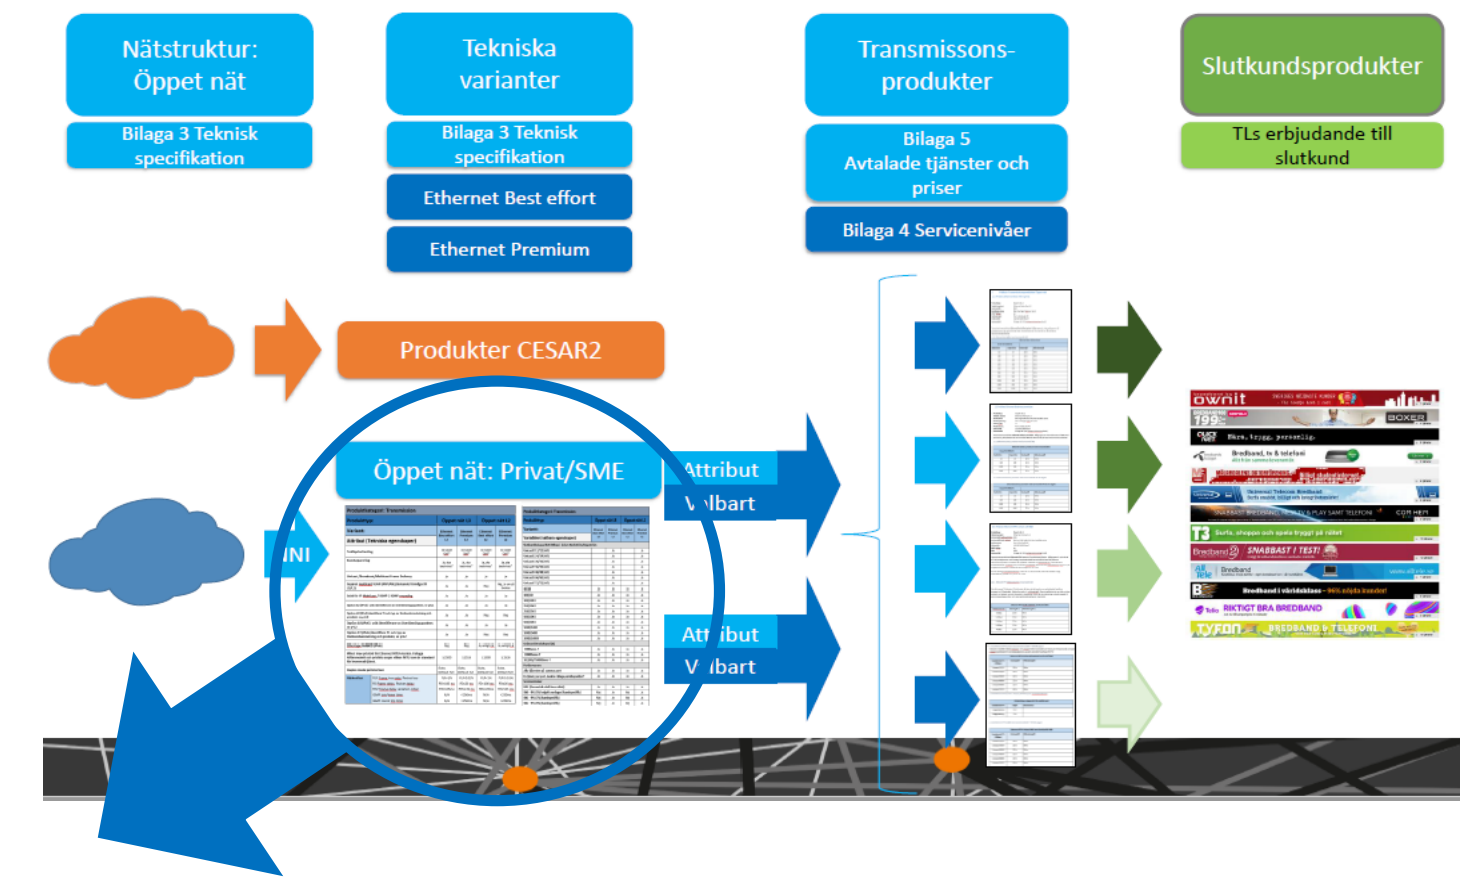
Nätstruktur: Öppet nät

Bilaga 3 Teknisk specifikation

Tekniska varianter

Bilaga 3 Teknisk specifikation

Ethernet Best effort

Ethernet Premium

Transmissons-produkter

Bilaga 5 Avtalade tjänster och priser

Bilaga 4 Servicenivåer

Slutkundsprodukter

TLs erbjudande till slutkund

Produkter CESAR2

Öppet nät: Privat/SME

Attribut

V lbart

Att ibut

V lbart

NI

ownit

199:-

BOXER

Bredband, tv & telefoni

T3

Bredband2

SNABBAST I TEST!

RIKTIGT BRA BREDBAND

TYFON

BREDBAND & TELEFONI

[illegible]